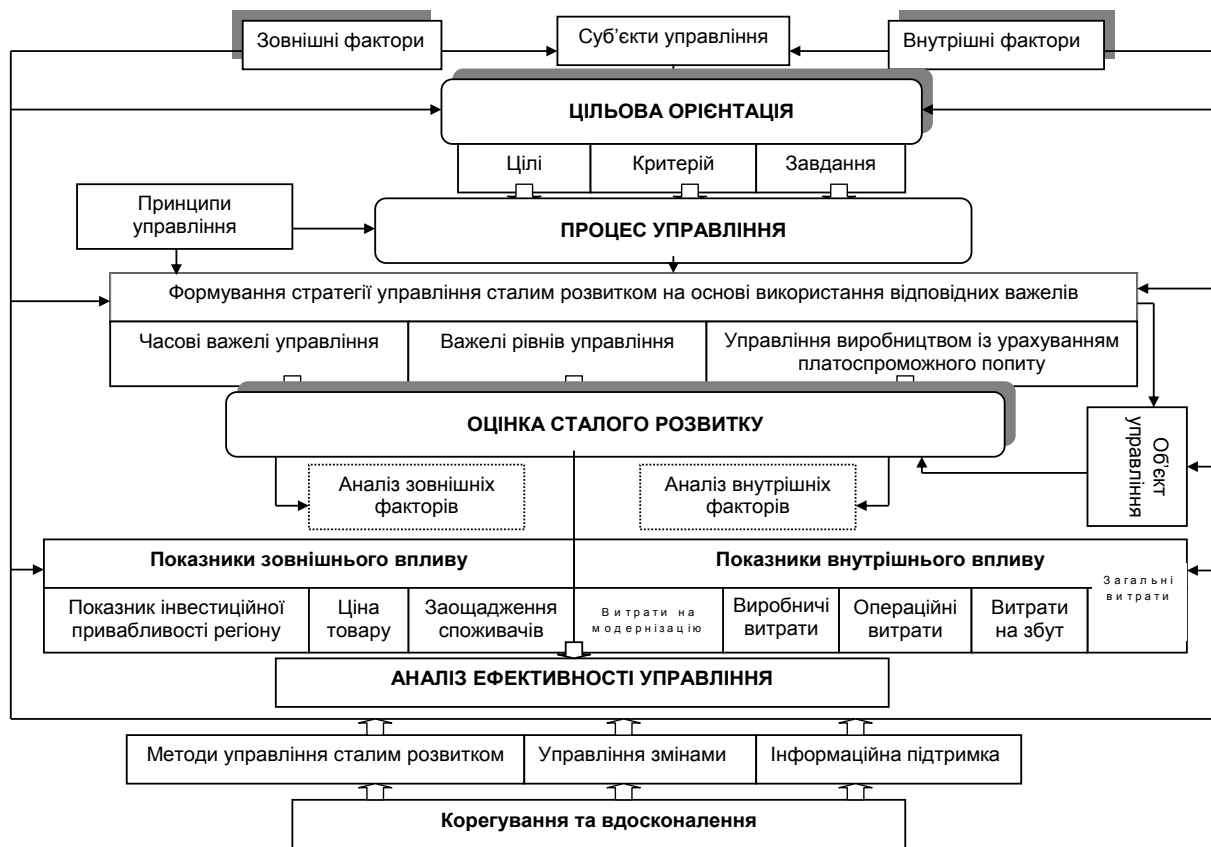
Зовнішні фактори

Суб'єкти управління

Внутрішні фактори

ЦІЛЬОВА ОРІЄНТАЦІЯ

| Цілі | Критерій | Завдання |
|---|---|---|

Принципи управління

ПРОЦЕС УПРАВЛІННЯ

Формування стратегії управління сталим розвитком на основі використання відповідних важелів

| Часові важелі управління | Важелі рівнів управління | Управління виробництвом із урахуванням платоспроможного попиту |
|---|---|---|

ОЦІНКА СТАЛОГО РОЗВИТКУ

Об'єкт управління

Аналіз зовнішніх факторів

Аналіз внутрішніх факторів

Показники зовнішнього впливу

Показники внутрішнього впливу

| Показник інвестиційної привабливості регіону | Ціна товару | Заощадження споживачів | Витрати на модернізацію | Виробничі витрати | Операційні витрати | Витрати на збут | Загальні витрати |
|---|---|---|---|---|---|---|---|

АНАЛІЗ ЕФЕКТИВНОСТІ УПРАВЛІННЯ

| Методи управління сталим розвитком | Управління змінами | Інформаційна підтримка |
|---|---|---|

Корегування та вдосконалення